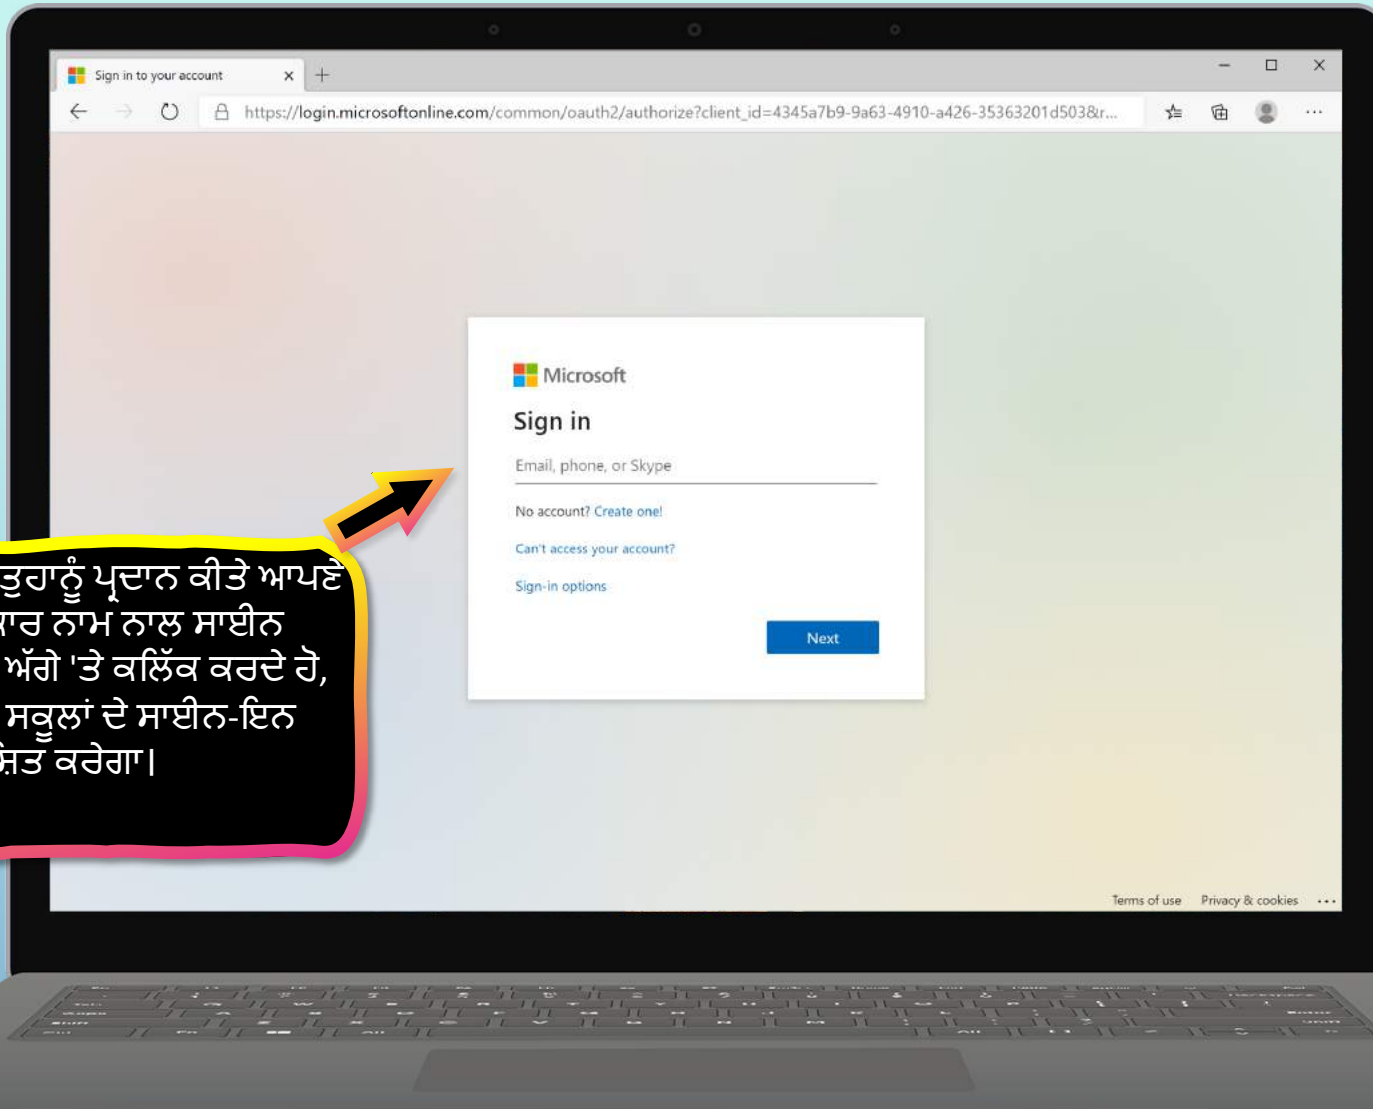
Sign in to your account

https://login.microsoftonline.com/common/oauth2/authorize?client_id=4345a7b9-9a63-4910-a426-35363201d503&r...

Microsoft

Sign in

Email, phone, or Skype

No account? Create one!

Can't access your account?

Sign-in options

Next

ਤੁਹਾਨੂੰ ਪ੍ਰਦਾਨ ਕੀਤੇ ਆਪਣੇ
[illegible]ਾਰ ਨਾਮ ਨਾਲ ਸਾਈਨ
ਅੱਗੇ 'ਤੇ ਕਲਿੱਕ ਕਰਦੇ ਹੋ,
ਸਕੂਲਾਂ ਦੇ ਸਾਈਨ-ਇਨ
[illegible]ਸ਼ਤ ਕਰੇਗਾ।

Terms of use Privacy & cookies ...